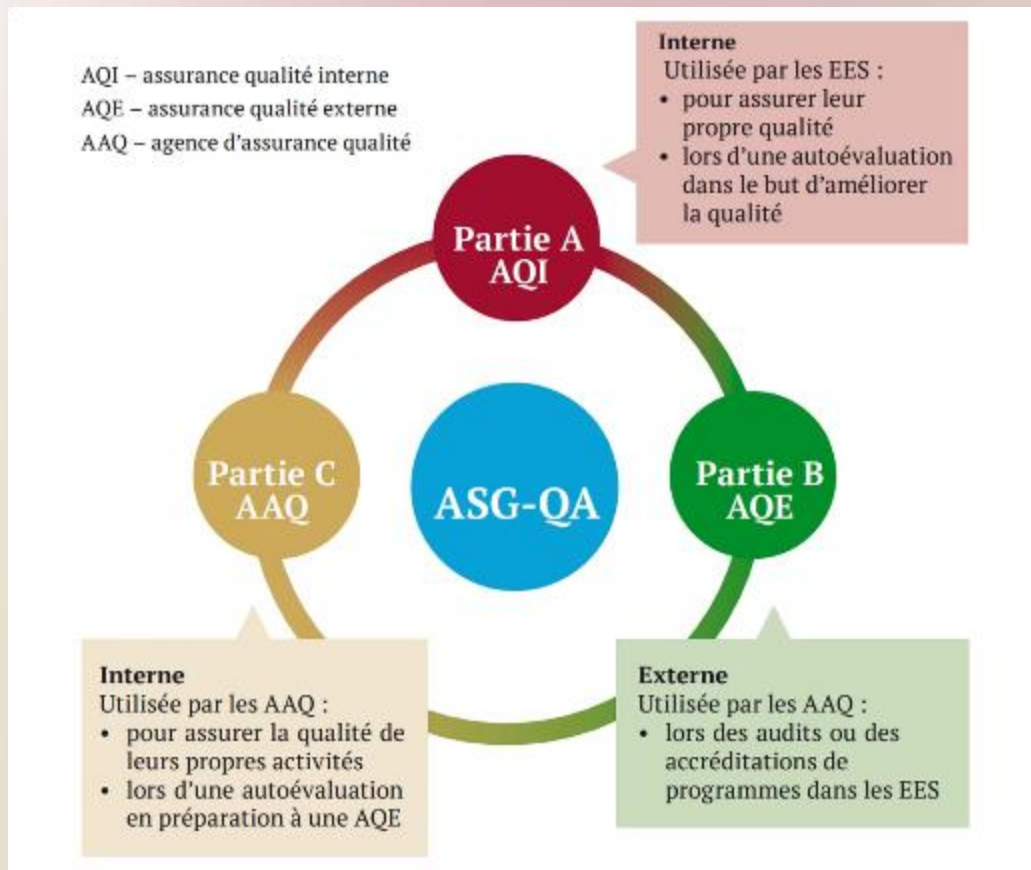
AQI – assurance qualité interne
AQE – assurance qualité externe
AAQ – agence d'assurance qualité

Interne
Utilisée par les EES :
• pour assurer leur propre qualité
• lors d'une autoévaluation dans le but d'améliorer la qualité

Partie A
AQI

Partie C
AAQ

ASG-QA

Partie B
AQE

Interne
Utilisée par les AAQ :
• pour assurer la qualité de leurs propres activités
• lors d'une autoévaluation en préparation à une AQE

Externe
Utilisée par les AAQ :
• lors des audits ou des accréditations de programmes dans les EES